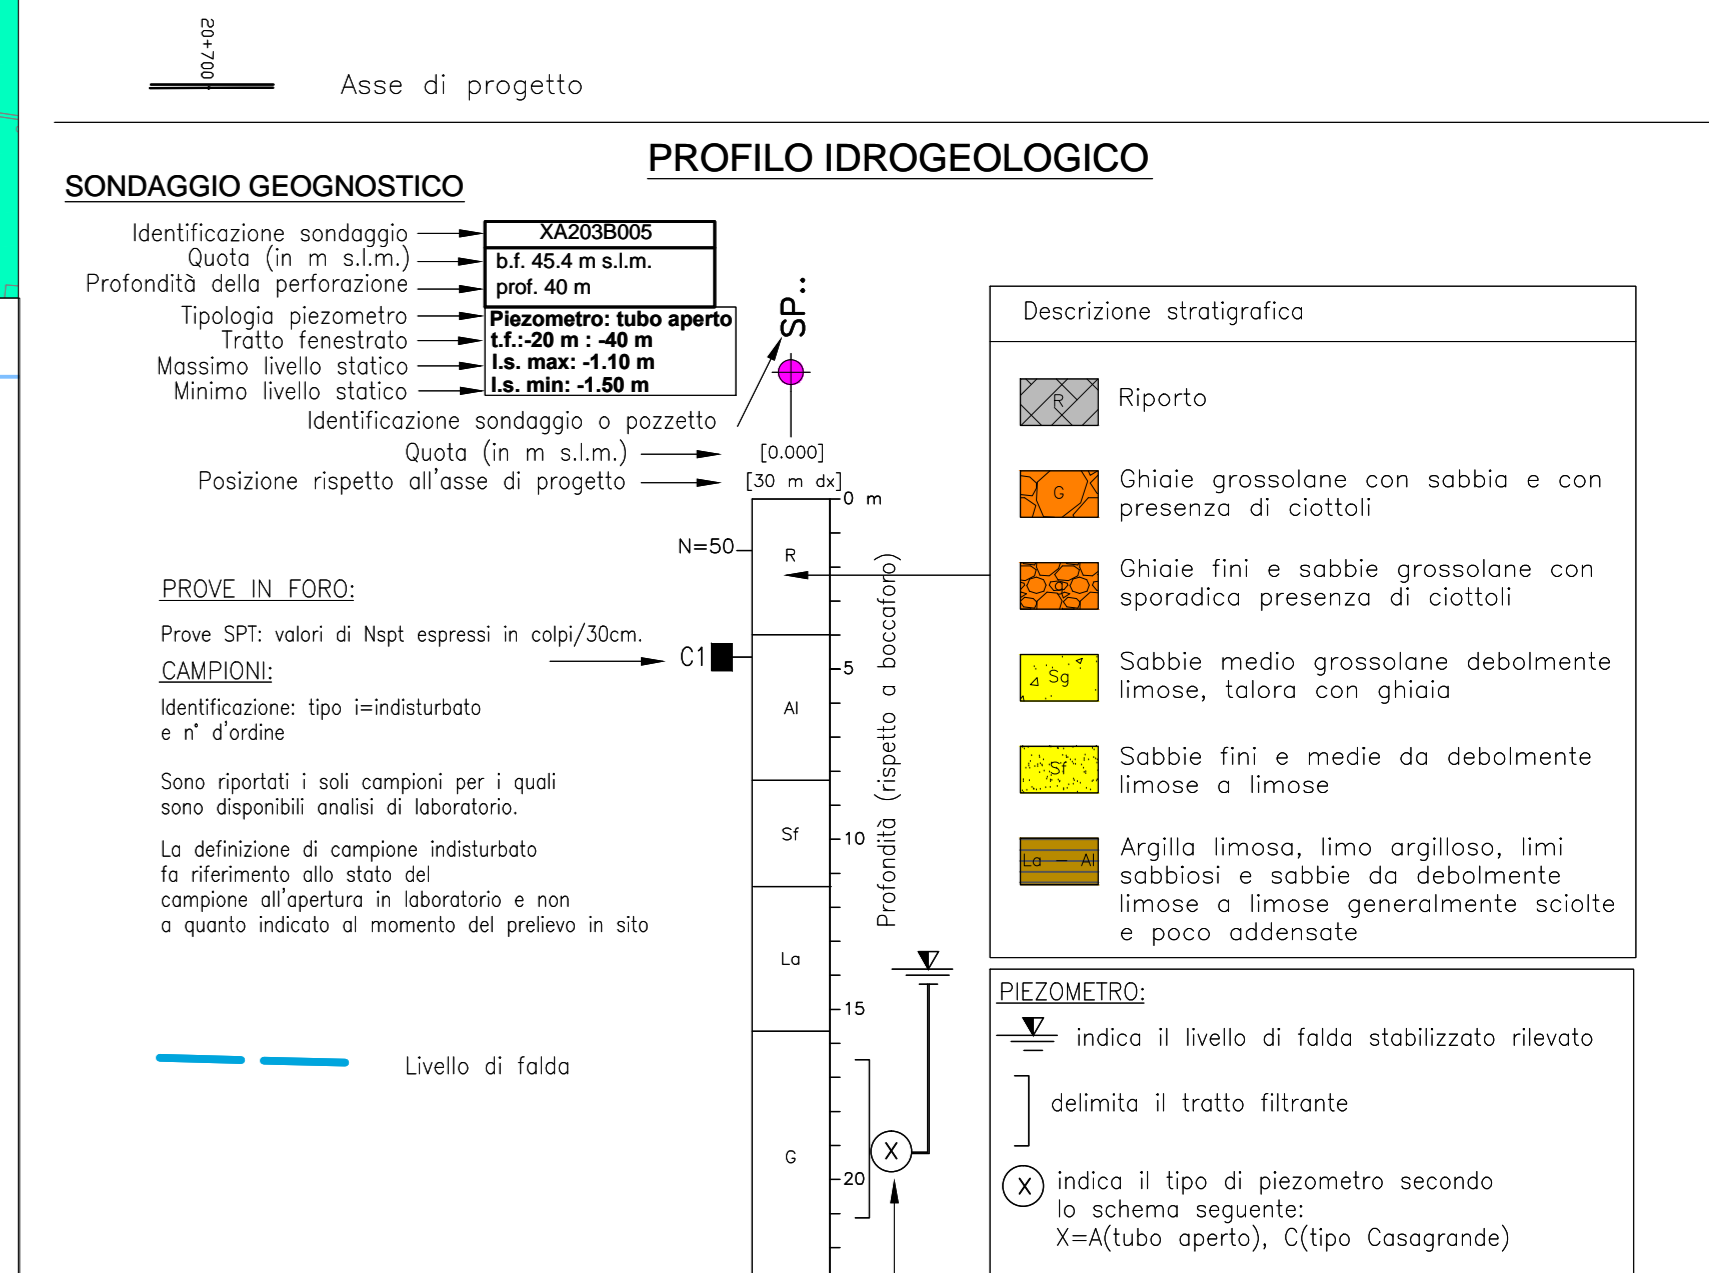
20+700

Asse di progetto

PROFILO IDROGEOLOGICO

SONDAGGIO GEOGNOSTICO

Identificazione sondaggio
Quota (in m s.l.m.)
Profondità della perforazione
Tipologia piezometro
Tratto fenestrato
Massimo livello statico
Minimo livello statico

XA203B005
b.f. 45.4 m s.l.m.
prof. 40 m
Piezometro: tubo aperto
t.f.:-20 m : -40 m
l.s. max: -1.10 m
l.s. min: -1.50 m

SP..

Identificazione sondaggio o pozzetto
Quota (in m s.l.m.)
Posizione rispetto all'asse di progetto

[0.000]
[30 m dx]

0 m

N=50

R

PROVE IN FORO:

Prove SPT: valori di Nspt espressi in colpi/30cm.

CAMPIONI:

C1

Identificazione: tipo i=indisturbato e n° d'ordine

Sono riportati i soli campioni per i quali sono disponibili analisi di laboratorio.

La definizione di campione indisturbato fa riferimento allo stato del campione all'apertura in laboratorio e non a quanto indicato al momento del prelievo in sito

5
Al
10
Sf
La
15
G
20

Profondità (rispetto a boccaforo)

Livello di falda

X

Descrizione stratigrafica

R
Riporto

G
Ghiaie grossolane con sabbia e con presenza di ciottoli

Ghiaie fini e sabbie grossolane con sporadica presenza di ciottoli

Sg
Sabbie medio grossolane debolmente limose, talora con ghiaia

Sf
Sabbie fini e medie da debolmente limose a limose

La — Al
Argilla limosa, limo argilloso, limi sabbiosi e sabbie da debolmente limose a limose generalmente sciolte e poco addensate

PIEZOMETRO:

indica il livello di falda stabilizzato rilevato

delimita il tratto filtrante

X
indica il tipo di piezometro secondo lo schema seguente:
X=A(tubo aperto), C(tipo Casagrande)